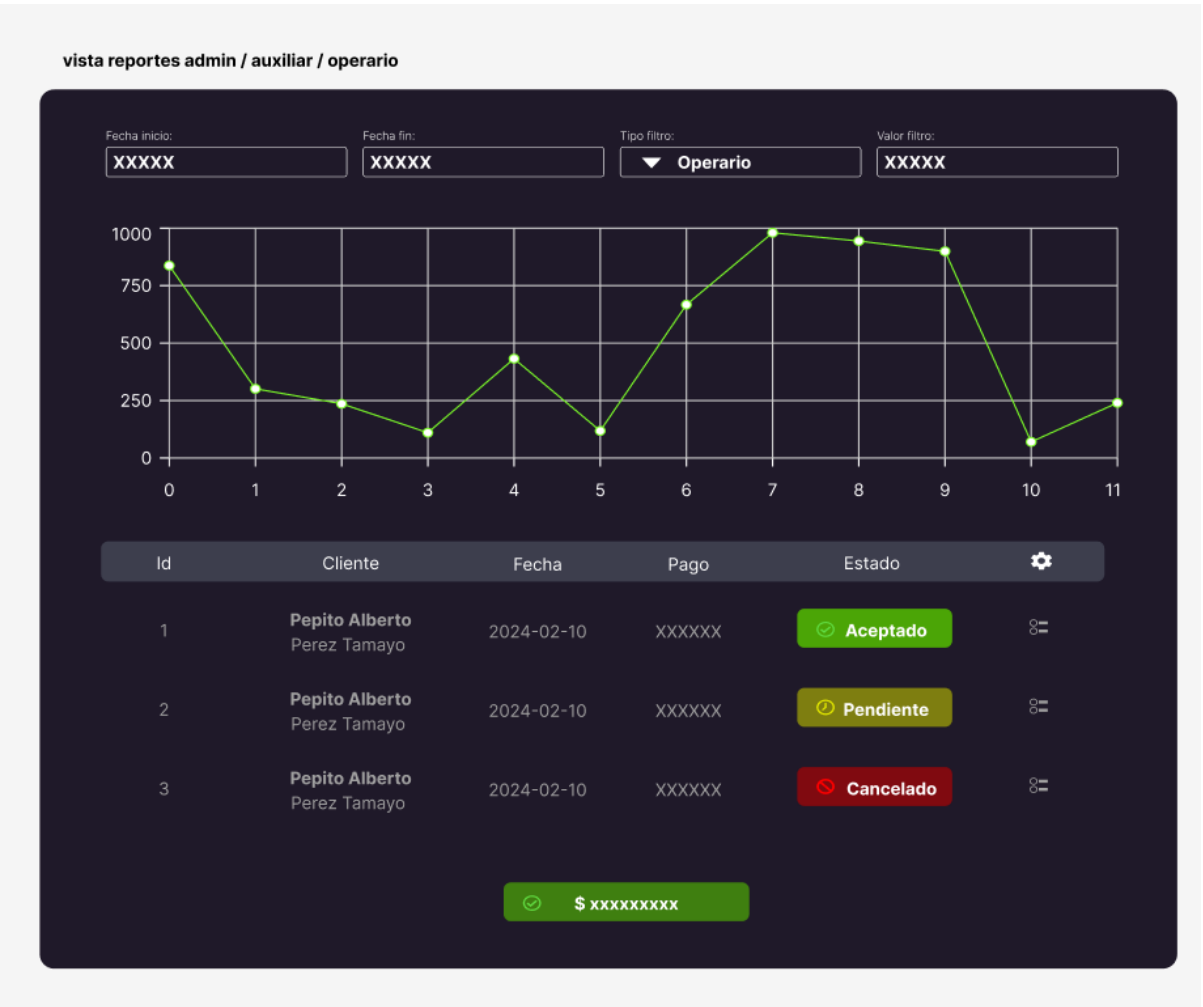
vista reportes admin / auxiliar / operario

Fecha inicio:
XXXXX

Fecha fin:
XXXXX

Tipo filtro:
Operario

Valor filtro:
XXXXX

1000
750
500
250
0

0 1 2 3 4 5 6 7 8 9 10 11

| Id | Cliente | Fecha | Pago | Estado | |
|---|---|---|---|---|---|
| 1 | Pepito Alberto Perez Tamayo | 2024-02-10 | XXXXXX | Aceptado | |
| 2 | Pepito Alberto Perez Tamayo | 2024-02-10 | XXXXXX | Pendiente | |
| 3 | Pepito Alberto Perez Tamayo | 2024-02-10 | XXXXXX | Cancelado | |

$ xxxxxxxxx